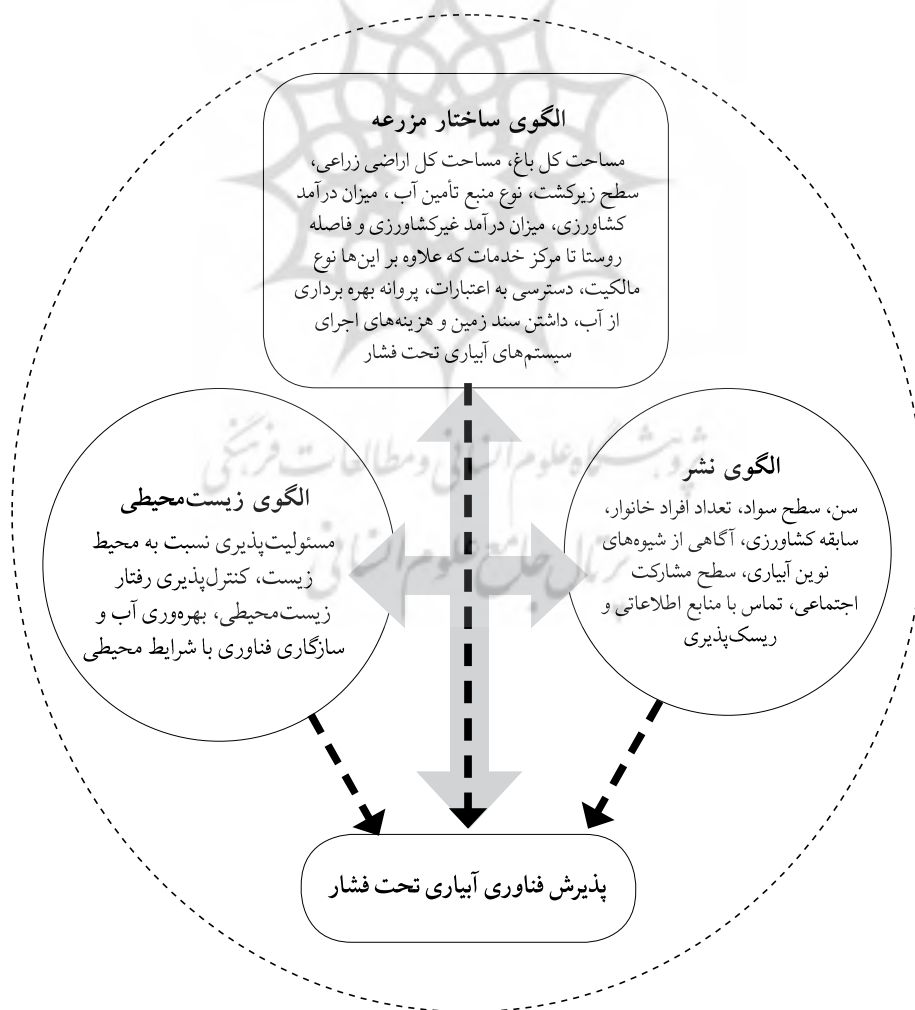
الگوی ساختار مزرعه

مساحت کل باغ، مساحت کل اراضی زراعی، سطح زیرکشت، نوع منبع تأمین آب ، میزان درآمد کشاورزی، میزان درآمد غیرکشاورزی و فاصله روستا تا مرکز خدمات که علاوه بر این‌ها نوع مالکیت، دسترسی به اعتبارات، پروانه بهره برداری از آب، داشتن سند زمین و هزینه‌های اجرای سیستم‌های آبیاری تحت فشار

الگوی زیست‌محیطی

مسئولیت‌پذیری نسبت به محیط زیست، کنترل‌پذیری رفتار زیست‌محیطی، بهره‌وری آب و سازگاری فناوری با شرایط محیطی

الگوی نشر

سن، سطح سواد، تعداد افراد خانوار، سابقه کشاورزی، آگاهی از شیوه‌های نوین آبیاری، سطح مشارکت اجتماعی، تماس با منابع اطلاعاتی و ریسک‌پذیری

پذیرش فناوری آبیاری تحت فشار

پژوهشگاه علوم انسانی و مطالعات فرهنگی
پرتال جامع علوم انسانی